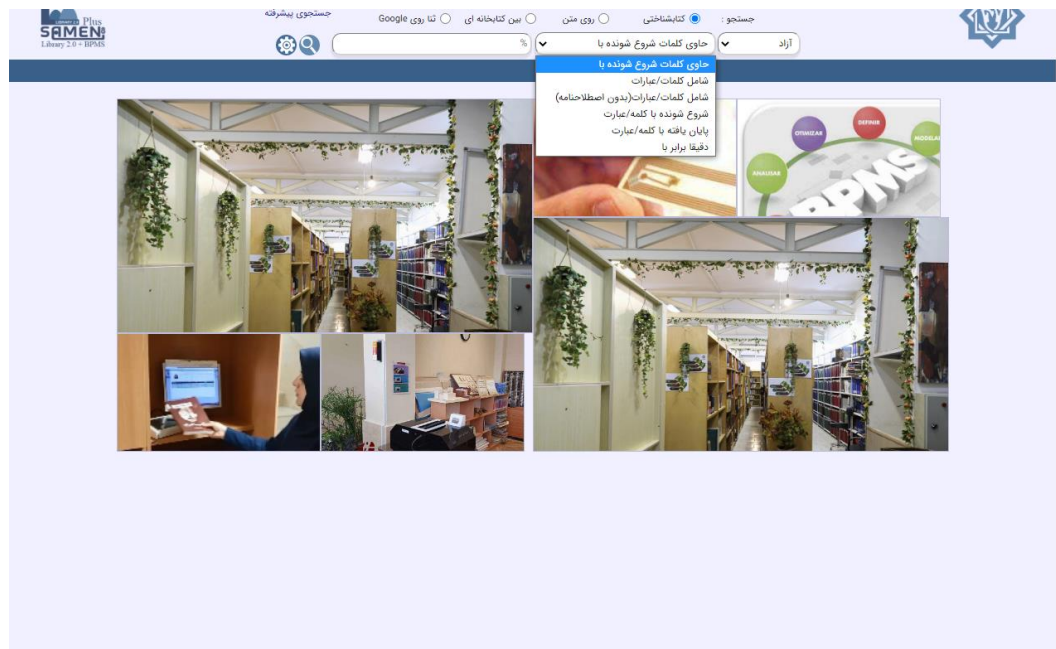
Plus
SAMEN
Library 2.0 + BPMS

جستجوی پیشرفته

جستجو : کتابشناختی روی متن بین کتابخانه ای ثنا روی Google

آزاد
حاوی کلمات شروع شونده با
%

حاوی کلمات شروع شونده با
شامل کلمات/عبارات
شامل کلمات/عبارات(بدون اصطلاحنامه)
شروع شونده با کلمه/عبارت
پایان یافته با کلمه/عبارت
دقیقا برابر با

DEFINE
MODELING
ANALYSE
BPMS